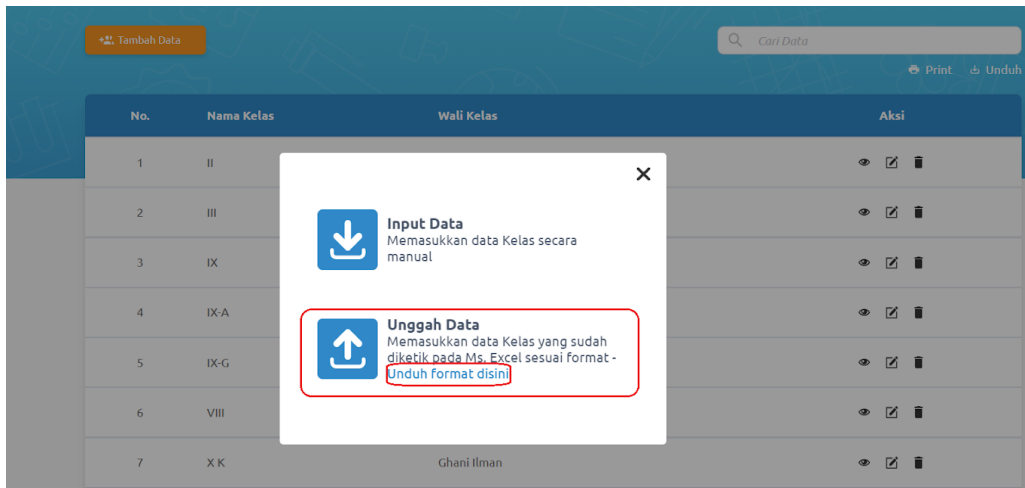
Tambah Data

Cari Data

Print Unduh

| No. | Nama Kelas | Wali Kelas | Aksi |
|---|---|---|---|
| 1 | II | | |
| 2 | III | | |
| 3 | IX | | |
| 4 | IX-A | | |
| 5 | IX-G | | |
| 6 | VIII | | |
| 7 | X K | Ghani Ilman | |

×

Input Data
Memasukkan data Kelas secara manual

Unggah Data
Memasukkan data Kelas yang sudah diketik pada Ms. Excel sesuai format - Unduh format disini